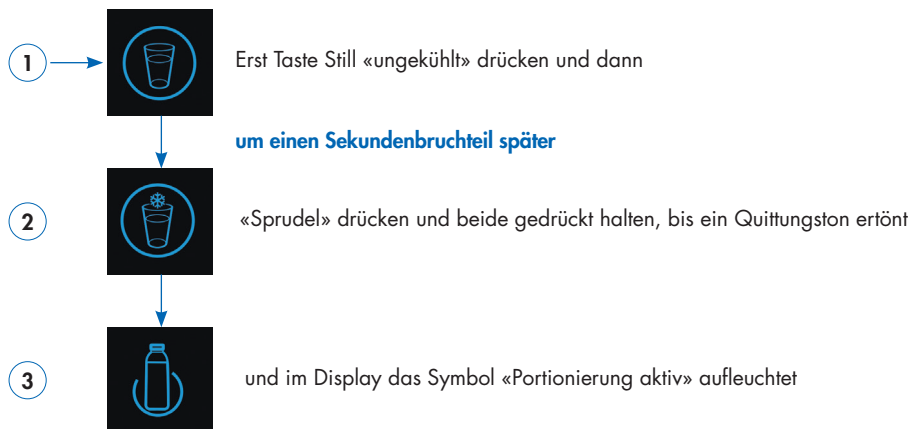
1

Erst Taste Still «ungekühlt» drücken und dann

um einen Sekundenbruchteil später

2

«Sprudel» drücken und beide gedrückt halten, bis ein Quittungston ertönt

3

und im Display das Symbol «Portionierung aktiv» aufleuchtet